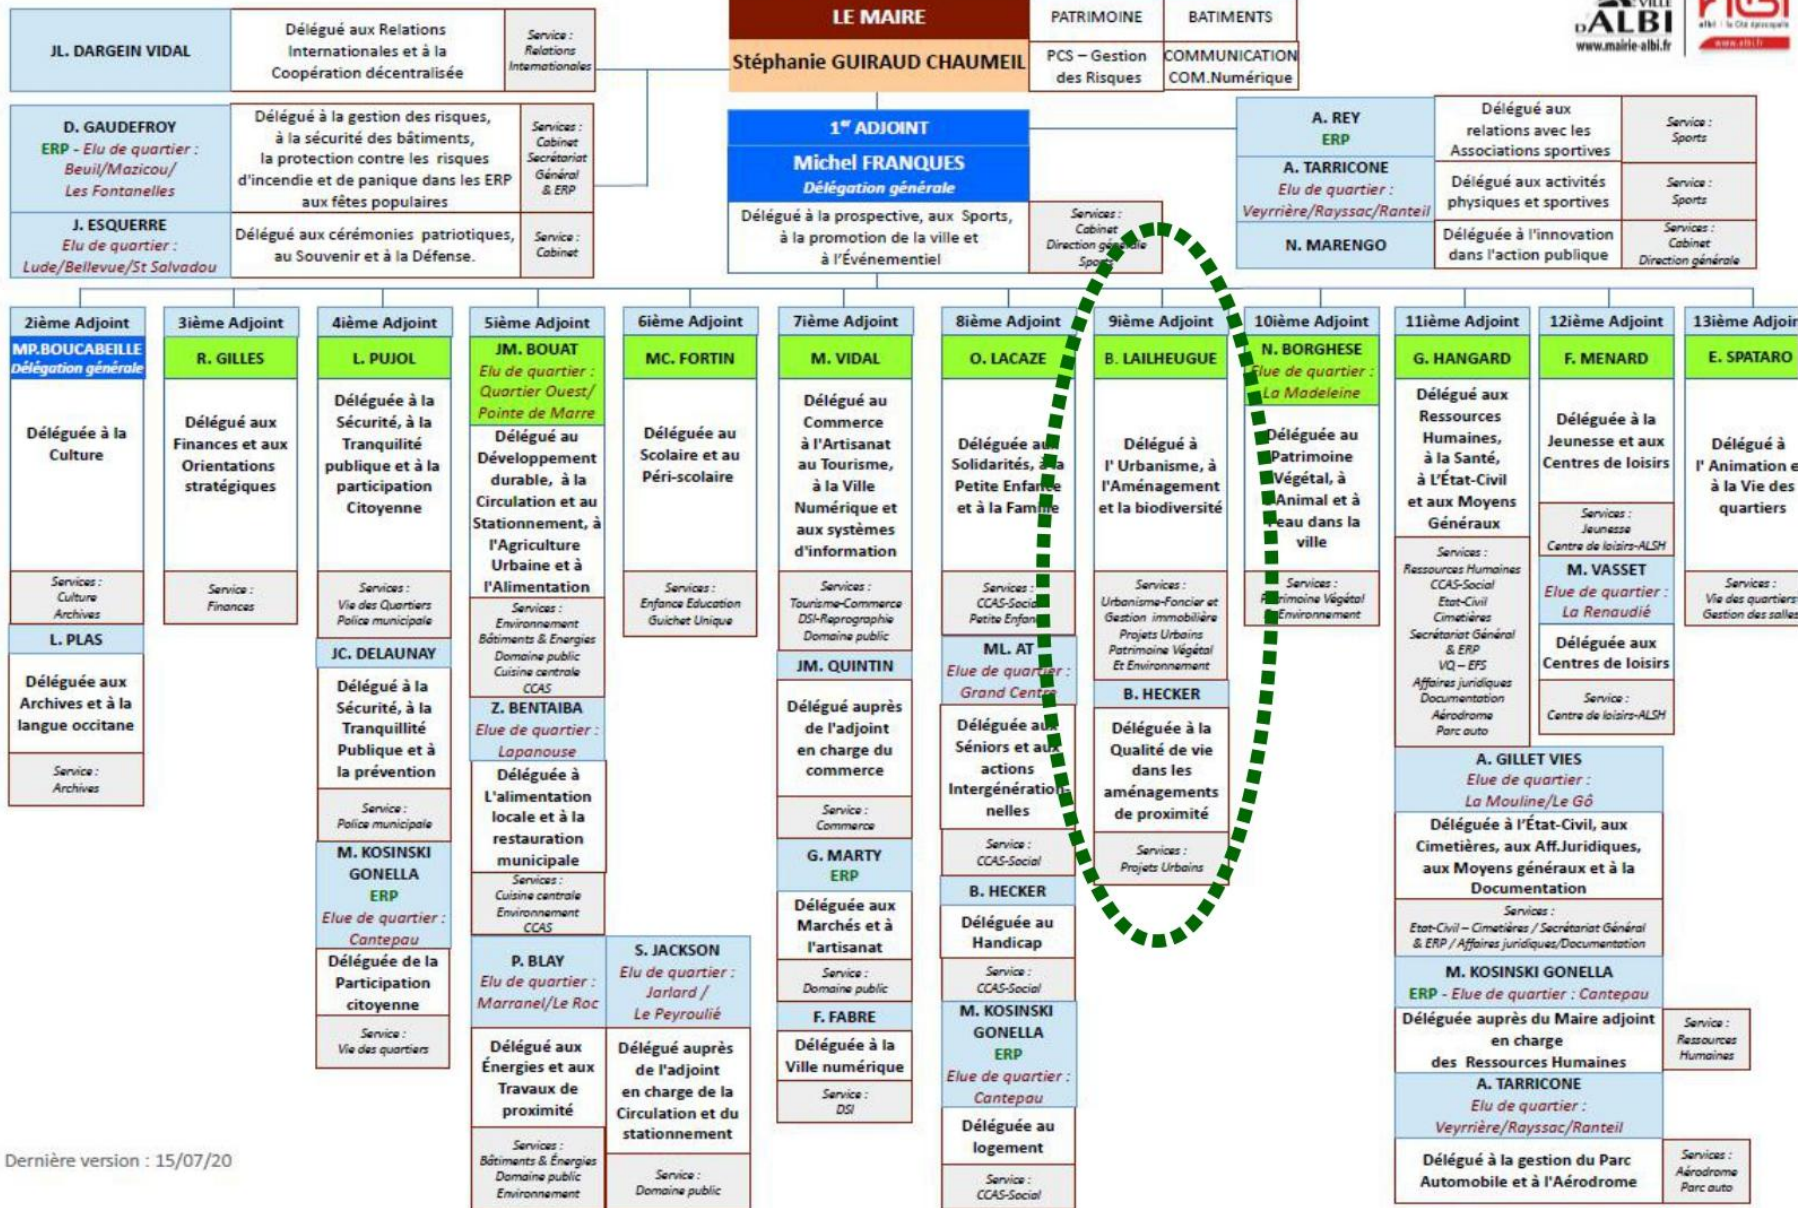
LE MAIRE
Stéphanie GUIRAUD CHAUMEIL

PATRIMOINE | BATIMENTS
PCS – Gestion des Risques | COMMUNICATION COM.Numérique

VILLE D'ALBI
www.mairie-albi.fr

JL. DARGEIN VIDAL
Délégué aux Relations Internationales et à la Coopération décentralisée
Service : Relations Internationales

D. GAUDEFROY
ERP - Elu de quartier : Beuil/Mazicou/ Les Fontanelles
Délégué à la gestion des risques, à la sécurité des bâtiments, la protection contre les risques d'incendie et de panique dans les ERP aux fêtes populaires
Services : Cabinet Secrétariat Général & ERP

J. ESQUERRE
Elu de quartier : Lude/Bellevue/St Salvadou
Délégué aux cérémonies patriotiques, au Souvenir et à la Défense.
Service : Cabinet

1er ADJOINT
Michel FRANQUES
Délégation générale
Délégué à la prospective, aux Sports, à la promotion de la ville et à l'Événementiel
Services : Cabinet Direction générale Sports

A. REY
ERP
A. TARRICONE
Elu de quartier : Veyrrière/Rayssac/Ranteil
N. MARENGO
Délégué aux relations avec les Associations sportives
Service : Sports
Délégué aux activités physiques et sportives
Service : Sports
Déléguée à l'innovation dans l'action publique
Services : Cabinet Direction générale

2ième Adjoint
MP.BOUCABEILLE
Délégation générale
Déléguée à la Culture
Services : Culture Archives
L. PLAS
Déléguée aux Archives et à la langue occitane
Service : Archives

3ième Adjoint
R. GILLES
Délégué aux Finances et aux Orientations stratégiques
Service : Finances

4ième Adjoint
L. PUJOL
Déléguée à la Sécurité, à la Tranquillité publique et à la participation Citoyenne
Services : Vie des Quartiers Police municipale
JC. DELAUNAY
Délégué à la Sécurité, à la Tranquillité Publique et à la prévention
Service : Police municipale
M. KOSINSKI GONELLA
ERP
Elue de quartier : Cantepau
Déléguée de la Participation citoyenne
Service : Vie des quartiers

5ième Adjoint
JM. BOUAT
Elu de quartier : Quartier Ouest/ Pointe de Marre
Délégué au Développement durable, à la Circulation et au Stationnement, à l'Agriculture Urbaine et à l'Alimentation
Services : Environnement Bâtiments & Energies Domaine public Cuisine centrale CCAS
Z. BENTAIBA
Elue de quartier : Lapanouse
Déléguée à L'alimentation locale et à la restauration municipale
Services : Cuisine centrale Environnement CCAS
P. BLAY
Elu de quartier : Marranel/Le Roc
Délégué aux Énergies et aux Travaux de proximité
Services : Bâtiments & Energies Domaine public Environnement
S. JACKSON
Elu de quartier : Jarlard / Le Peyroulié
Délégué auprès de l'adjoint en charge de la Circulation et du stationnement
Service : Domaine public

6ième Adjoint
MC. FORTIN
Déléguée au Scolaire et au Péri-scolaire
Services : Enfance Education Guichet Unique

7ième Adjoint
M. VIDAL
Délégué au Commerce à l'Artisanat au Tourisme, à la Ville Numérique et aux systèmes d'information
Services : Tourisme-Commerce DSI-Reprographie Domaine public
JM. QUINTIN
Délégué auprès de l'adjoint en charge du commerce
Service : Commerce
G. MARTY
ERP
Déléguée aux Marchés et à l'artisanat
Service : Domaine public
F. FABRE
Déléguée à la Ville numérique
Service : DSI

8ième Adjoint
O. LACAZE
Déléguée aux Solidarités, à la Petite Enfance et à la Famille
Services : CCAS-Social Petite Enfance
ML. AT
Elue de quartier : Grand Centre
Déléguée aux Séniors et aux actions Intergénérationnelles
Service : CCAS-Social
B. HECKER
Déléguée au Handicap
Service : CCAS-Social
M. KOSINSKI GONELLA
ERP
Elue de quartier : Cantepau
Déléguée au logement
Service : CCAS-Social

9ième Adjoint
B. LAILHEUGUE
Délégué à l' Urbanisme, à l'Aménagement et la biodiversité
Services : Urbanisme-Foncier et Gestion immobilière Projets Urbains Patrimoine Végétal Et Environnement
B. HECKER
Déléguée à la Qualité de vie dans les aménagements de proximité
Services : Projets Urbains

10ième Adjoint
N. BORGHESE
Elue de quartier : La Madeleine
Déléguée au Patrimoine Végétal, à l'Animal et à l'eau dans la ville
Services : Patrimoine Végétal Environnement

11ième Adjoint
G. HANGARD
Délégué aux Ressources Humaines, à la Santé, à l'État-Civil et aux Moyens Généraux
Services : Ressources Humaines CCAS-Social Etat-Civil Cimetières Secrétariat Général & ERP VQ – EFS Affaires juridiques Documentation Aérodrome Parc auto
A. GILLET VIES
Elue de quartier : La Mouline/Le Gô
Déléguée à l'État-Civil, aux Cimetières, aux Aff.Juridiques, aux Moyens généraux et à la Documentation
Services : Etat-Civil – Cimetières / Secrétariat Général & ERP / Affaires juridiques/Documentation
M. KOSINSKI GONELLA
ERP - Elue de quartier : Cantepau
Déléguée auprès du Maire adjoint en charge des Ressources Humaines
Service : Ressources Humaines
A. TARRICONE
Elu de quartier : Veyrrière/Rayssac/Ranteil
Délégué à la gestion du Parc Automobile et à l'Aérodrome
Services : Aérodrome Parc auto

12ième Adjoint
F. MENARD
Déléguée à la Jeunesse et aux Centres de loisirs
Services : Jeunesse Centre de loisirs-ALSH
M. VASSET
Elue de quartier : La Renaudié
Déléguée aux Centres de loisirs
Service : Centre de loisirs-ALSH

13ième Adjoin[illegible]
E. SPATARO
Délégué à l' Animation e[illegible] à la Vie des quartiers
Services : Vie des quartier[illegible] Gestion des salle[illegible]

Dernière version : 15/07/20